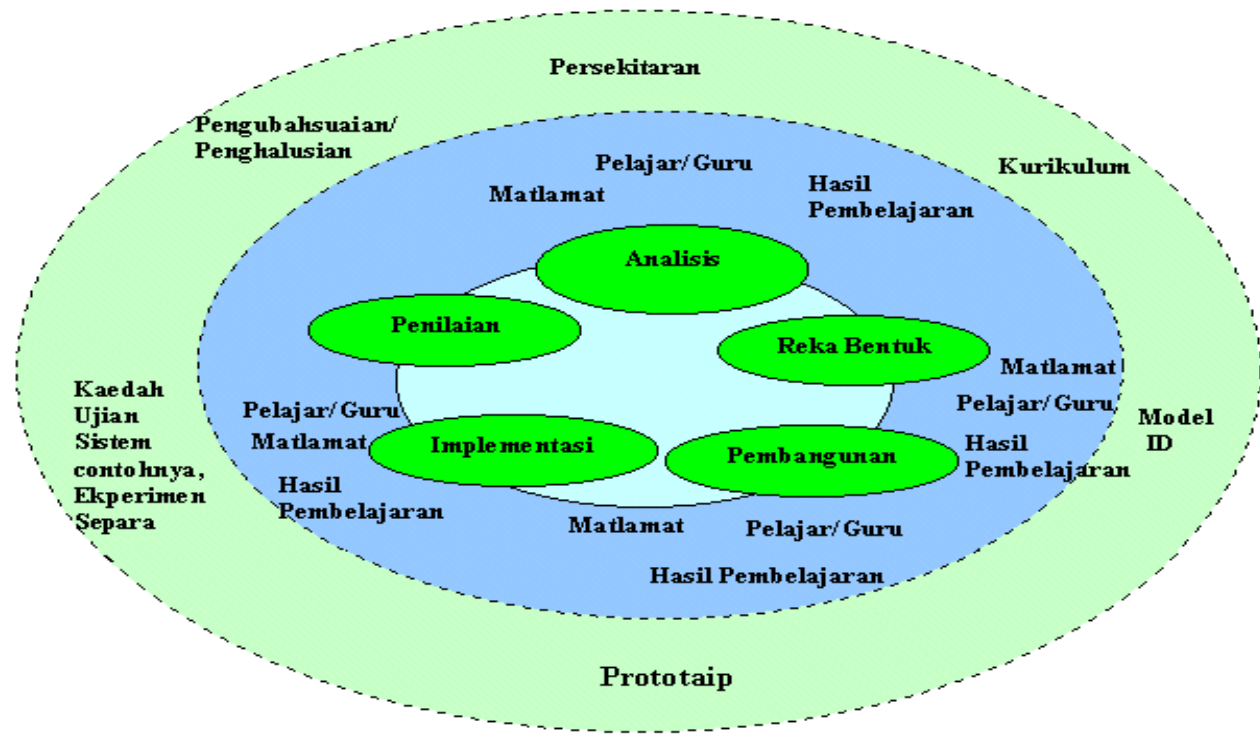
Persekitaran

Pengubahsuaian/ Penghalusian

Pelajar/ Guru

Kurikulum

Matlamat

Hasil Pembelajaran

Analisis

Penilaian

Reka Bentuk

Matlamat

Kaedah Ujian Sistem contohnya, Ekperimen Separa

Pelajar/ Guru

Pelajar/ Guru

Model ID

Matlamat

Implementasi

Hasil Pembelajaran

Pembangunan

Hasil Pembelajaran

Matlamat

Pelajar/ Guru

Hasil Pembelajaran

Prototaip